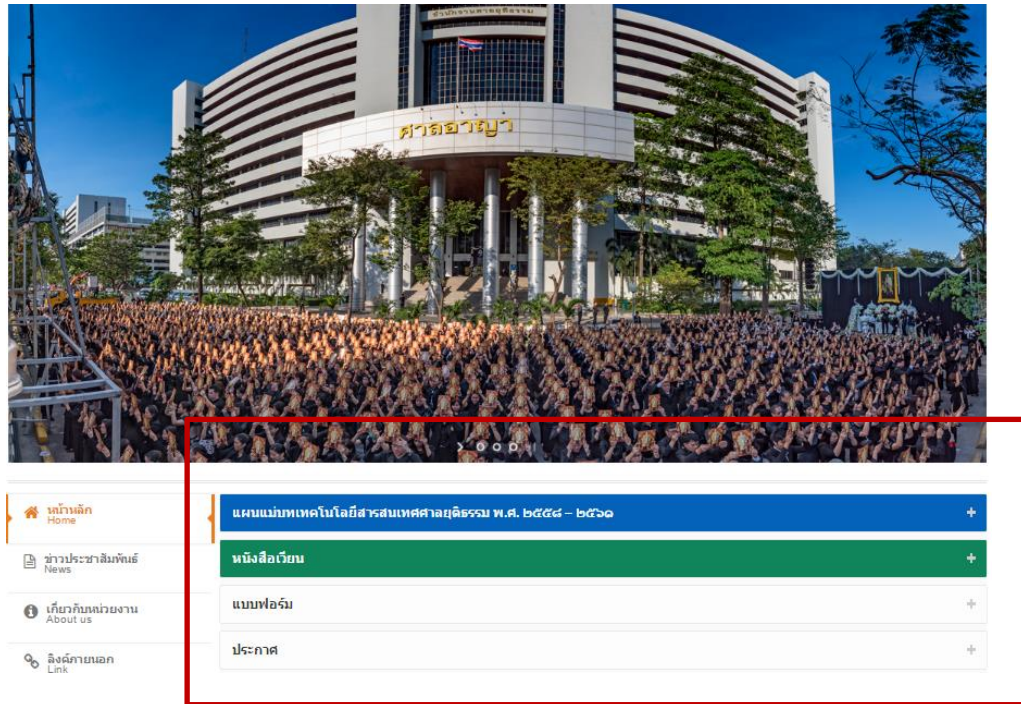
สำนักงานศาลยุติธรรม
ศาลอาญา

หน้าหลัก
Home

ข่าวประชาสัมพันธ์
News

เกี่ยวกับหน่วยงาน
About us

ลิงค์ภายนอก
Link

แผนแม่บทเทคโนโลยีสารสนเทศศาลยุติธรรม พ.ศ. ๒๕๕๘ – ๒๕๖๑ +

หนังสือเวียน +

แบบฟอร์ม +

ประกาศ +